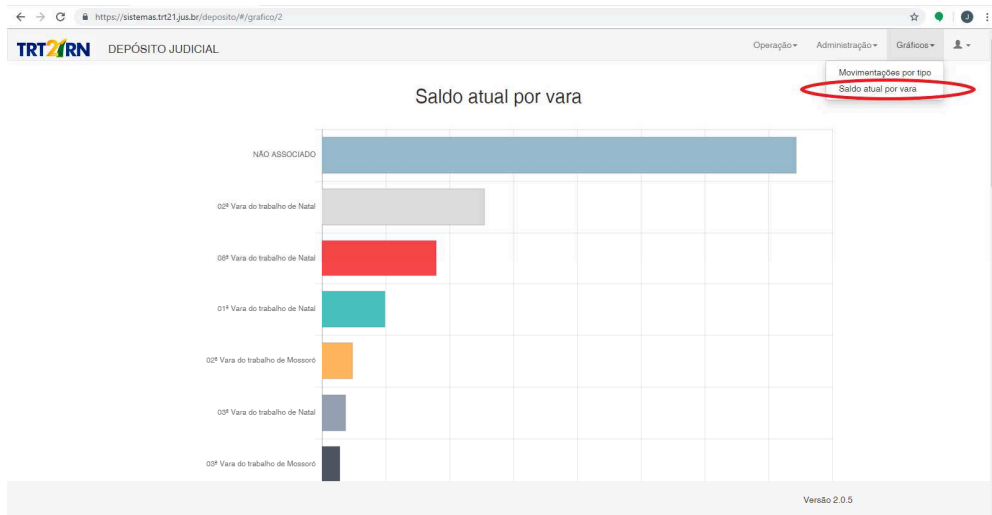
https://sistemas.trt21.jus.br/deposito/#/grafico/2

TRT21RN DEPÓSITO JUDICIAL

Operação ▾ Administração ▾ Gráficos ▾

Movimentações por tipo
Saldo atual por vara

Saldo atual por vara

NÃO ASSOCIADO
02ª Vara do trabalho de Natal
08ª Vara do trabalho de Natal
01ª Vara do trabalho de Natal
02ª Vara do trabalho de Mossoró
03ª Vara do trabalho de Natal
03ª Vara do trabalho de Mossoró

Versão 2.0.5